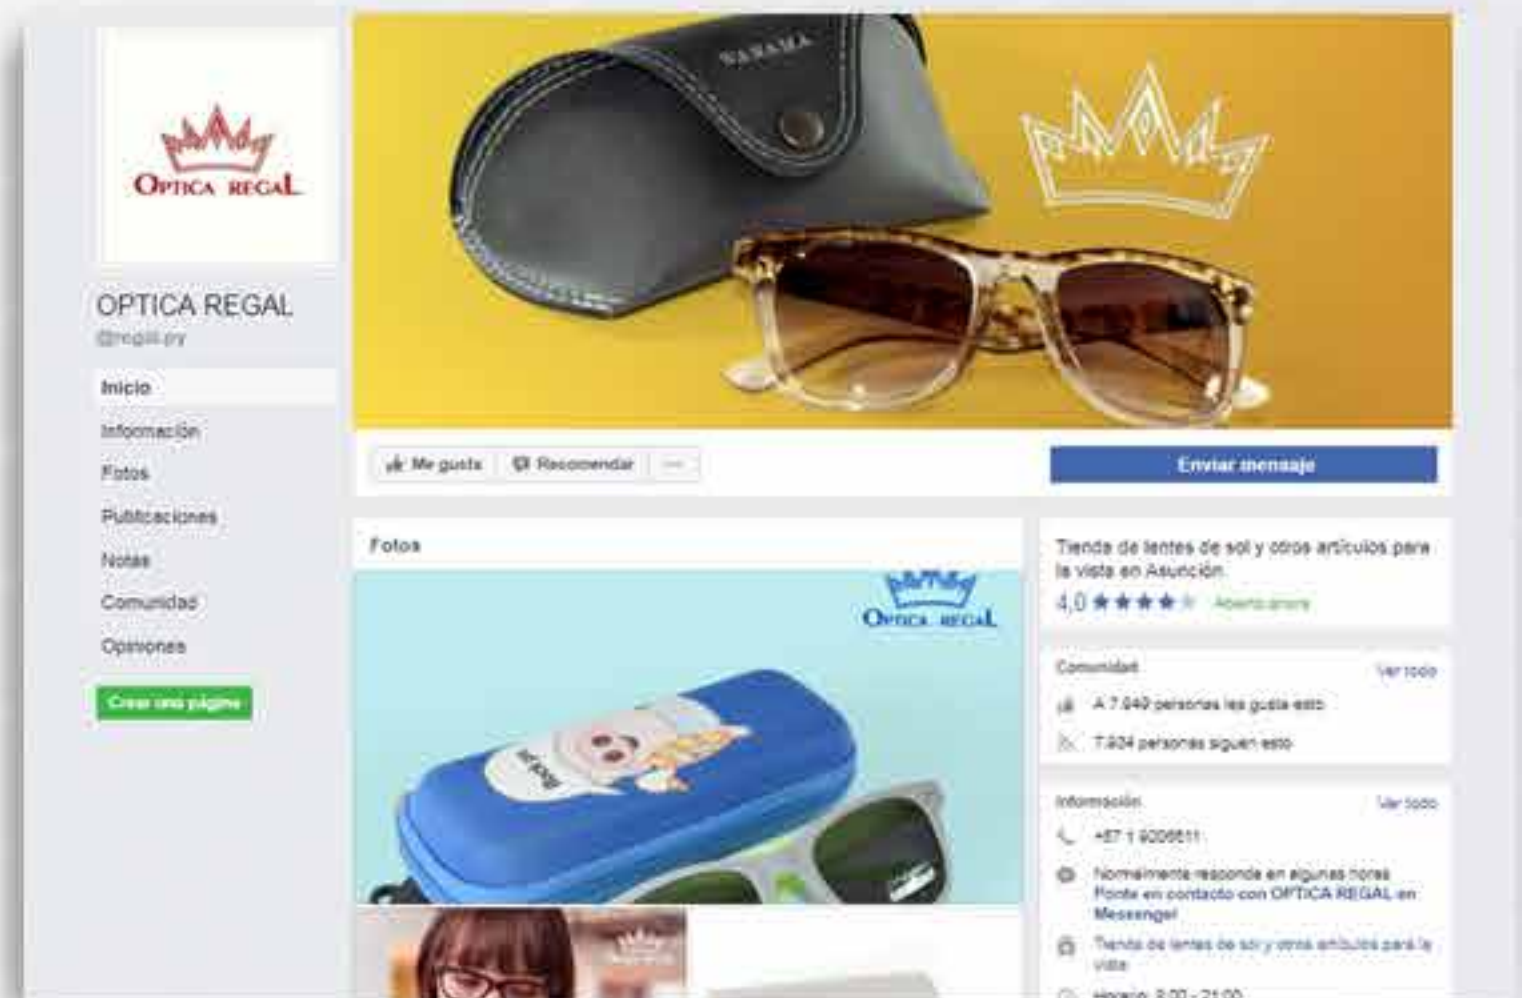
OPTICA REGAL

OPTICA REGAL
@regal.py

Inicio
Información
Fotos
Publicaciones
Notas
Comunidad
Opiniones

Crear una página

Me gusta
Recomendar
...
Enviar mensaje

Fotos

OPTICA REGAL

Tienda de lentes de sol y otros artículos para la vista en Asunción.
4,0 ★★★★ Abierto ahora

Comunidad
Ver todo
A 7.949 personas les gusta esto
7.924 personas siguen esto

Información
Ver todo
+57 1 9206611
Normalmente responde en algunas horas
Ponte en contacto con OPTICA REGAL en Messenger
Tienda de lentes de sol y otros artículos para la vista
Horario: 9:00 - 21:00